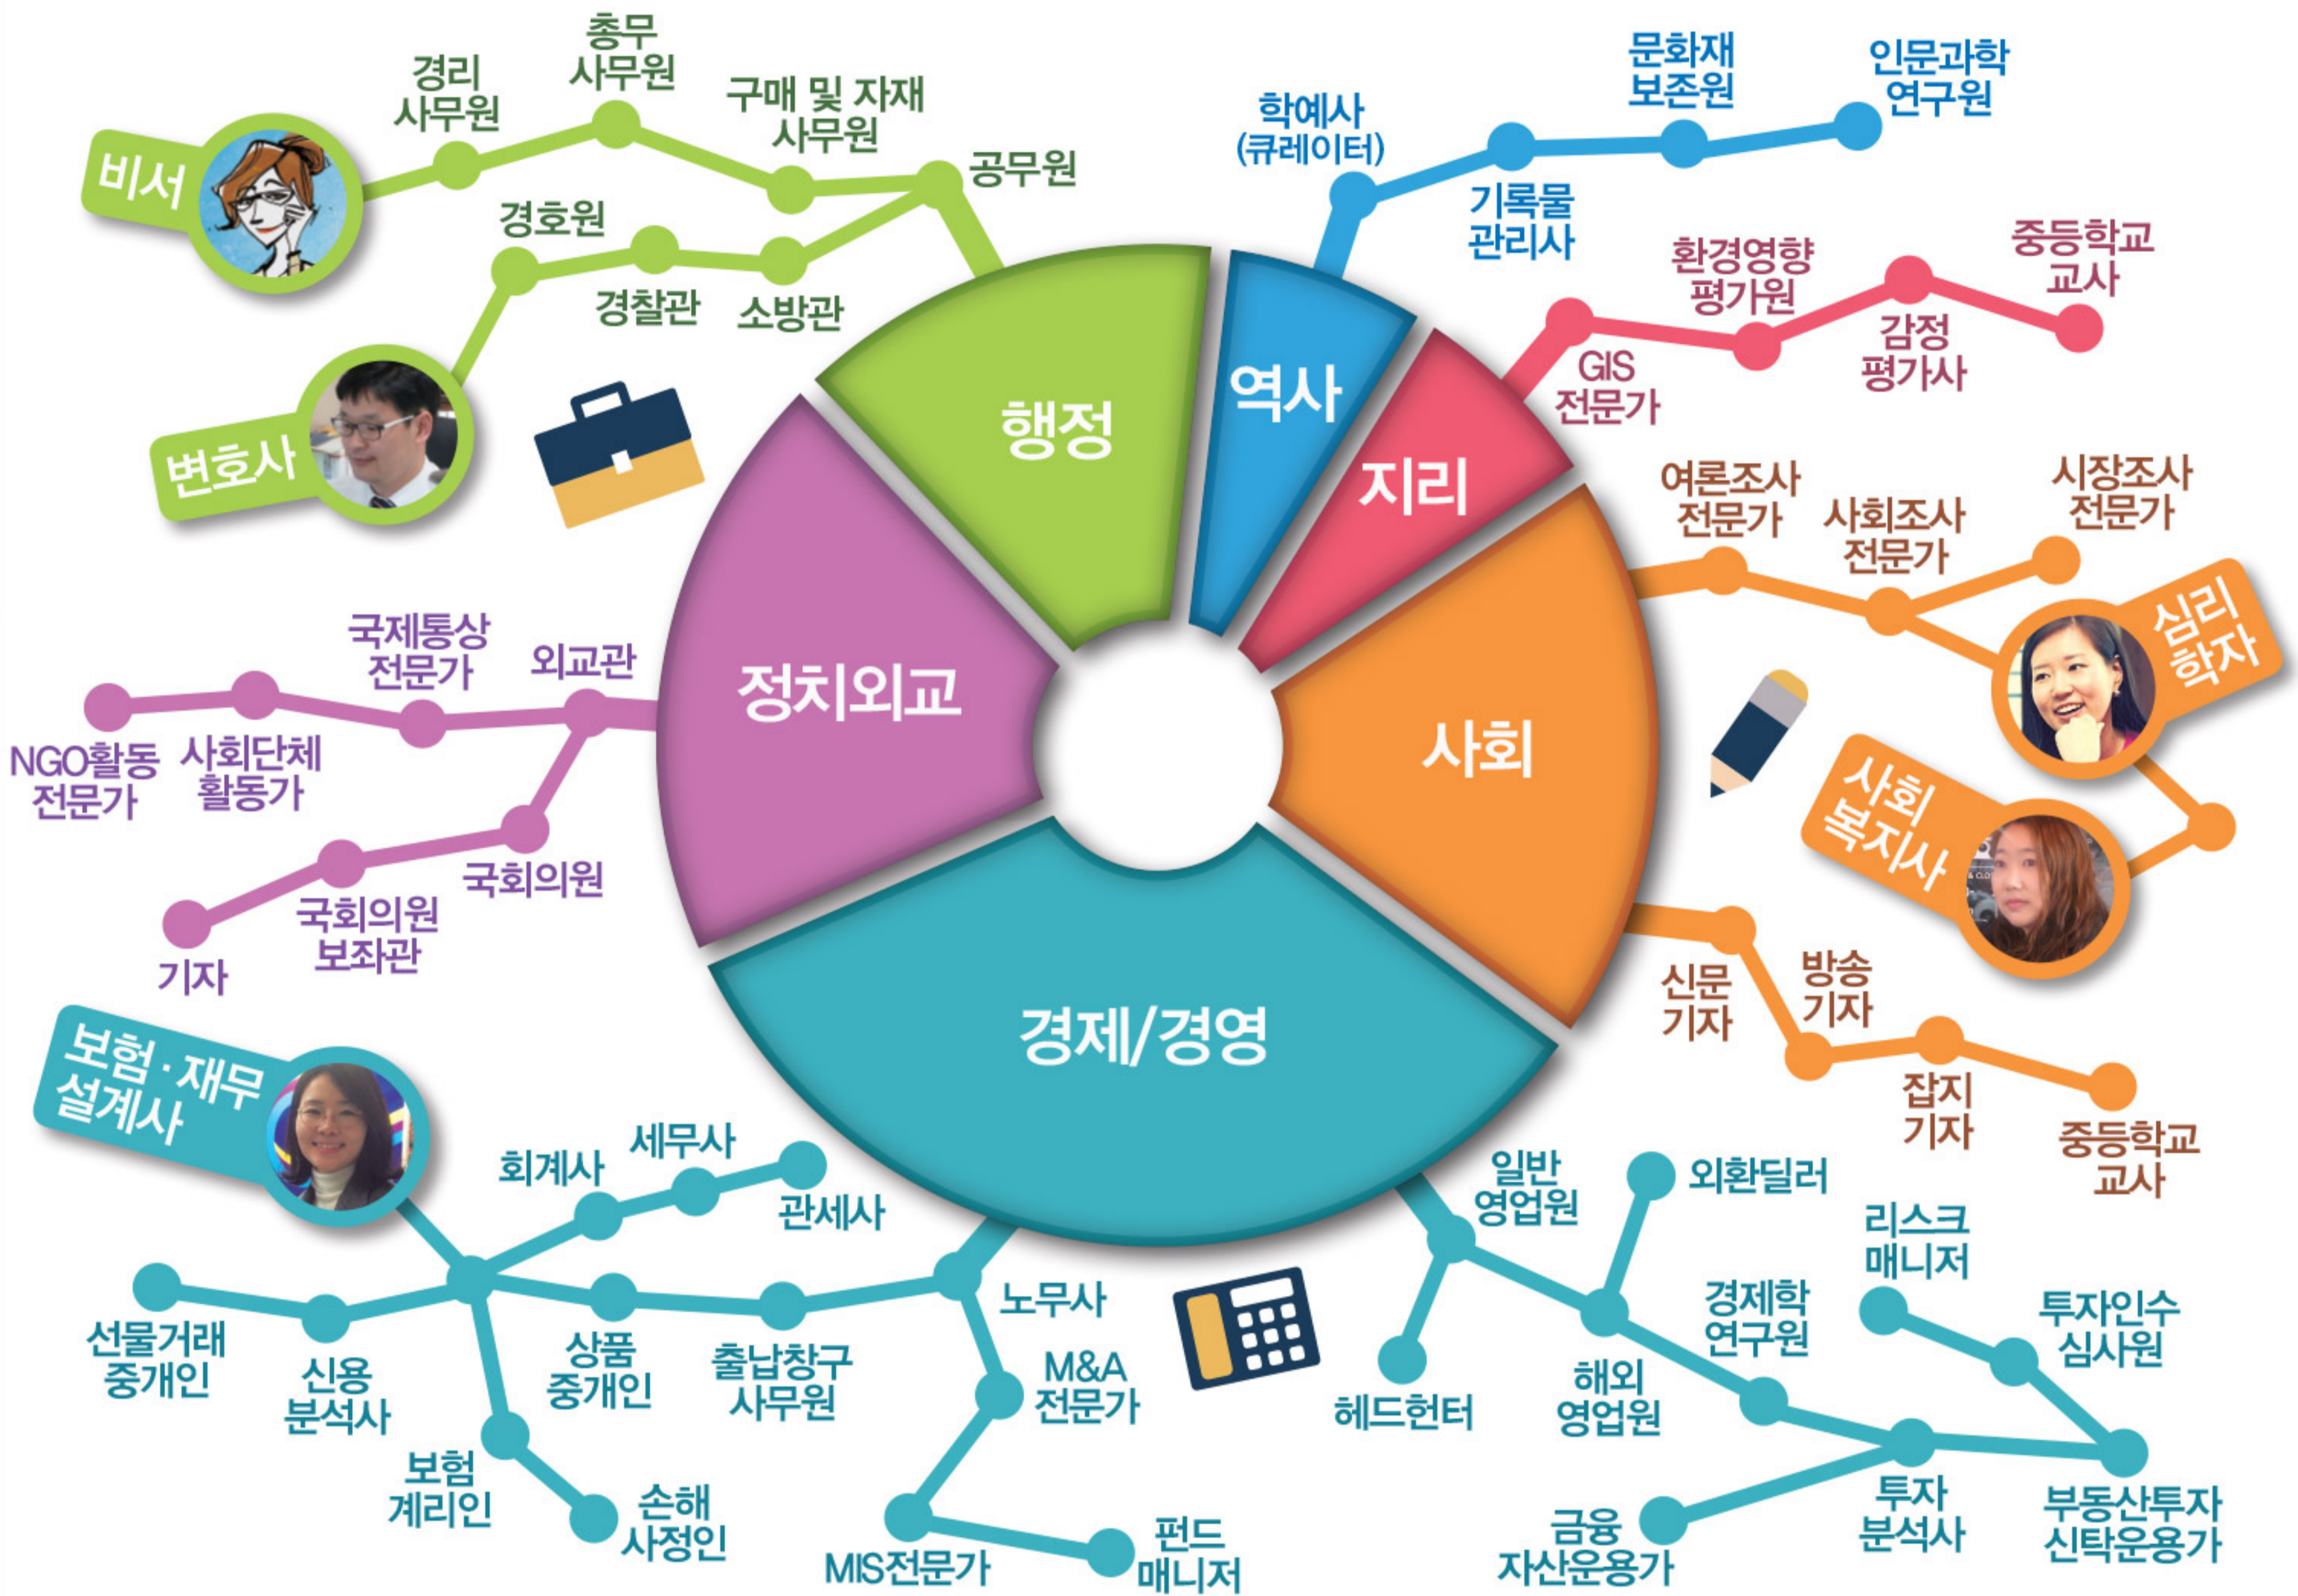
비서
경리 사무원
총무 사무원
구매 및 자재 사무원
공무원
경호원
경찰관
소방관
변호사
행정
역사
지리
학예사 (큐레이터)
기록물 관리사
문화재 보존원
인문과학 연구원
GIS 전문가
환경영향 평가원
감정 평가사
중등학교 교사
여론조사 전문가
사회조사 전문가
시장조사 전문가
심리 학자
사회 복지사
사회
신문 기자
방송 기자
잡지 기자
중등학교 교사
정치외교
국제통상 전문가
외교관
NGO활동 전문가
사회단체 활동가
국회의원
국회의원 보좌관
기자
경제/경영
보험·재무 설계사
회계사
세무사
관세사
선물거래 중개인
신용 분석사
상품 중개인
출납창구 사무원
노무사
보험 계리인
손해 사정인
M&A 전문가
MIS전문가
펀드 매니저
일반 영업원
외환딜러
리스크 매니저
경제학 연구원
투자인수 심사원
헤드헌터
해외 영업원
투자 분석사
부동산투자 신탁운용가
금융 자산운용가